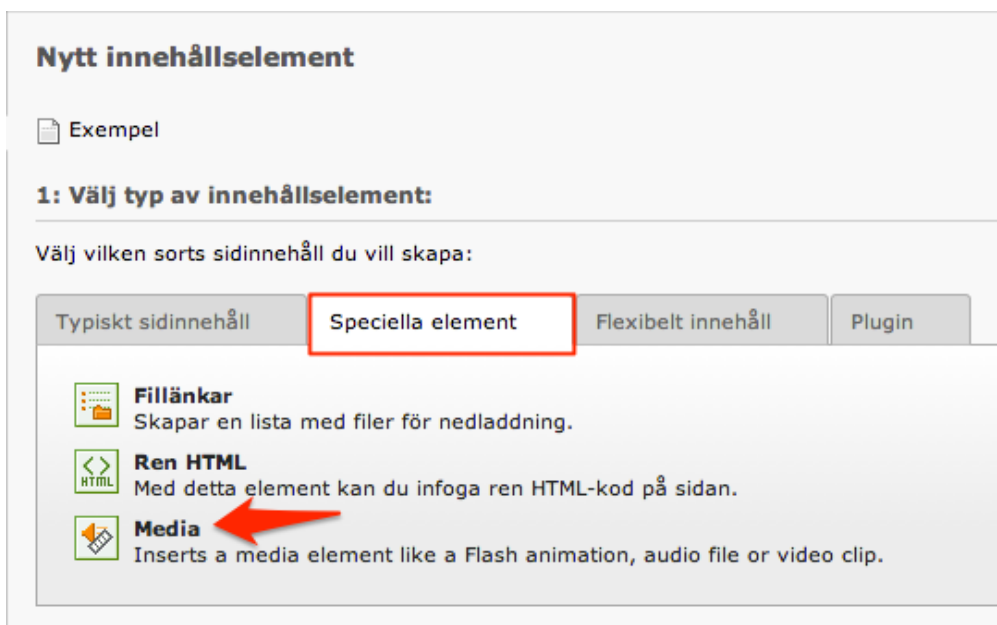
Nytt innehållselement

Exempel

1: Välj typ av innehållselement:

Välj vilken sorts sidinnehåll du vill skapa:

Typiskt sidinnehåll | Speciella element | Flexibelt innehåll | Plugin

Fillänkar
Skapar en lista med filer för nedladdning.

HTML
Ren HTML
Med detta element kan du infoga ren HTML-kod på sidan.

Media
Inserts a media element like a Flash animation, audio file or video clip.